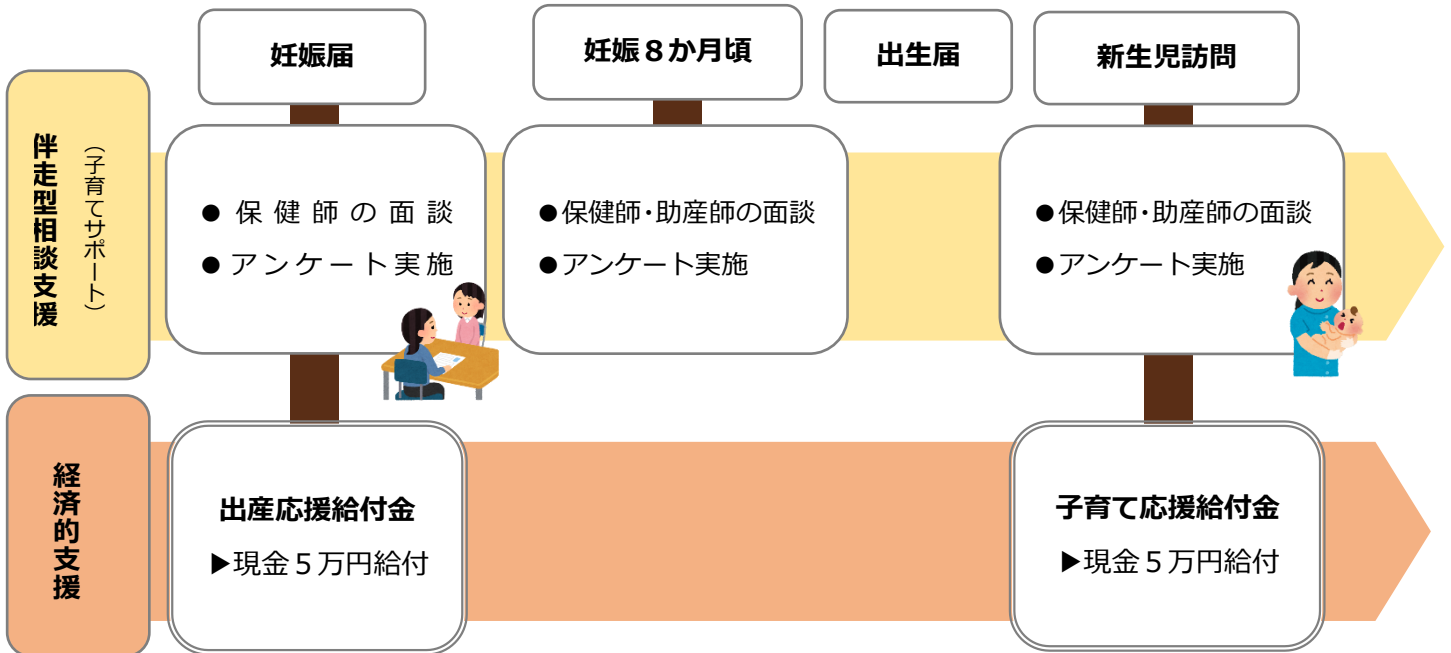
妊娠届

妊娠８か月頃

出生届

新生児訪問

伴走型相談支援

（子育てサポート）

● 保健師の面談
● アンケート実施

●保健師・助産師の面談
●アンケート実施

●保健師・助産師の面談
●アンケート実施

経済的支援

出産応援給付金
▶現金５万円給付

子育て応援給付金
▶現金５万円給付